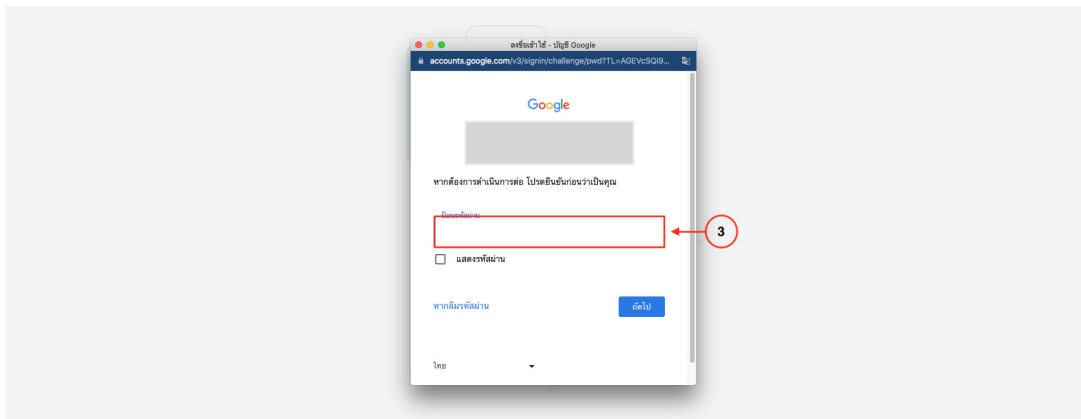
ลงชื่อเข้าใช้ - บัญชี Google

accounts.google.com/v3/signin/challenge/pwd?TL=AGEVcSQI9...

Google

หากต้องการดำเนินการต่อ โปรดยืนยันก่อนว่าเป็นคุณ

ป้อนรหัสผ่าน

3

แสดงรหัสผ่าน

หากลืมรหัสผ่าน

ถัดไป

ไทย